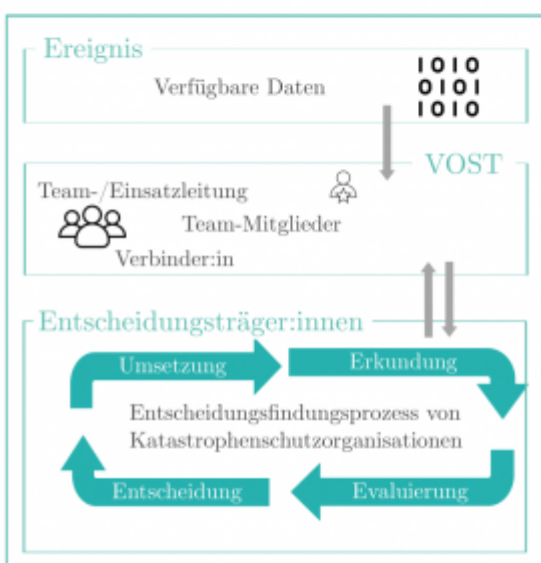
Ereignis

Verfügbare Daten

1010
0101
1010

VOST

Team-/Einsatzleitung

Team-Mitglieder

Verbinder:in

Entscheidungsträger:innen

Umsetzung

Erkundung

Entscheidungsfindungsprozess von Katastrophenschutzorganisationen

Entscheidung

Evaluierung